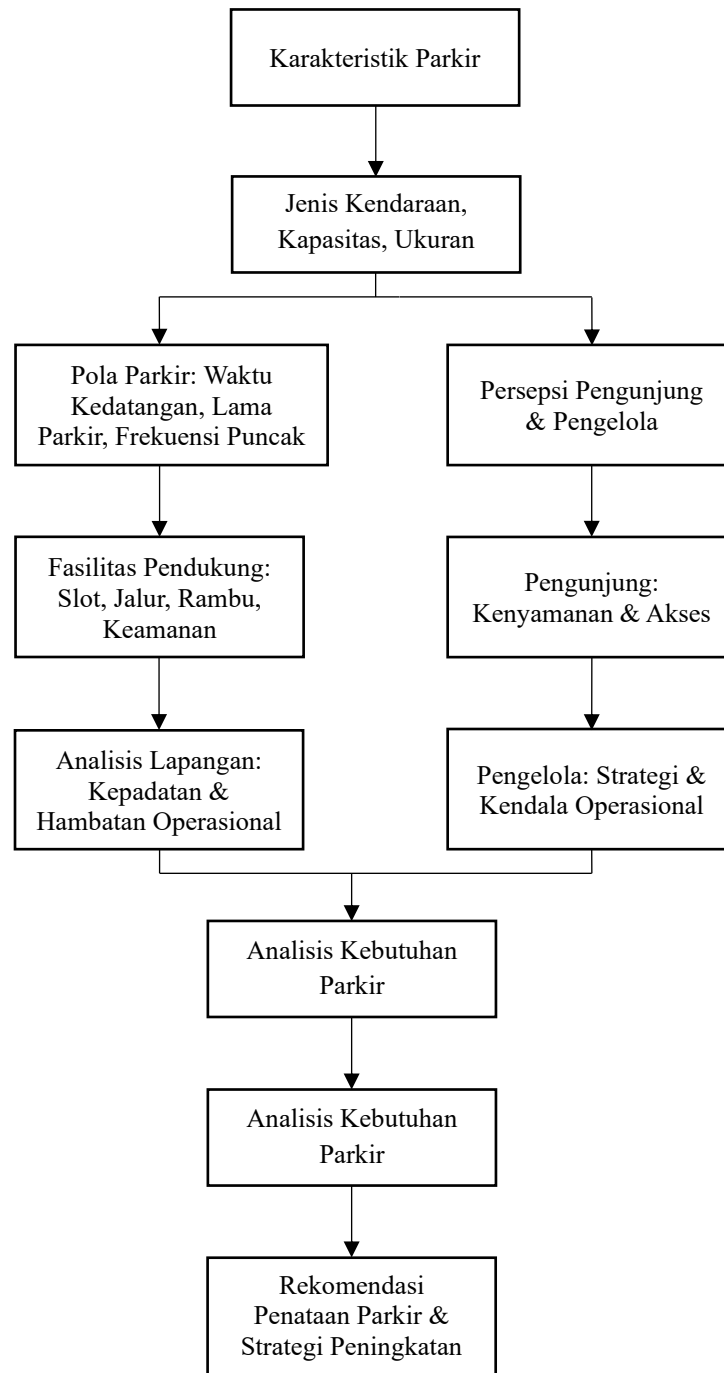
Karakteristik Parkir

Jenis Kendaraan, Kapasitas, Ukuran

Pola Parkir: Waktu Kedatangan, Lama Parkir, Frekuensi Puncak

Fasilitas Pendukung: Slot, Jalur, Rambu, Keamanan

Analisis Lapangan: Kepadatan & Hambatan Operasional

Persepsi Pengunjung & Pengelola

Pengunjung: Kenyamanan & Akses

Pengelola: Strategi & Kendala Operasional

Analisis Kebutuhan Parkir

Analisis Kebutuhan Parkir

Rekomendasi Penataan Parkir & Strategi Peningkatan